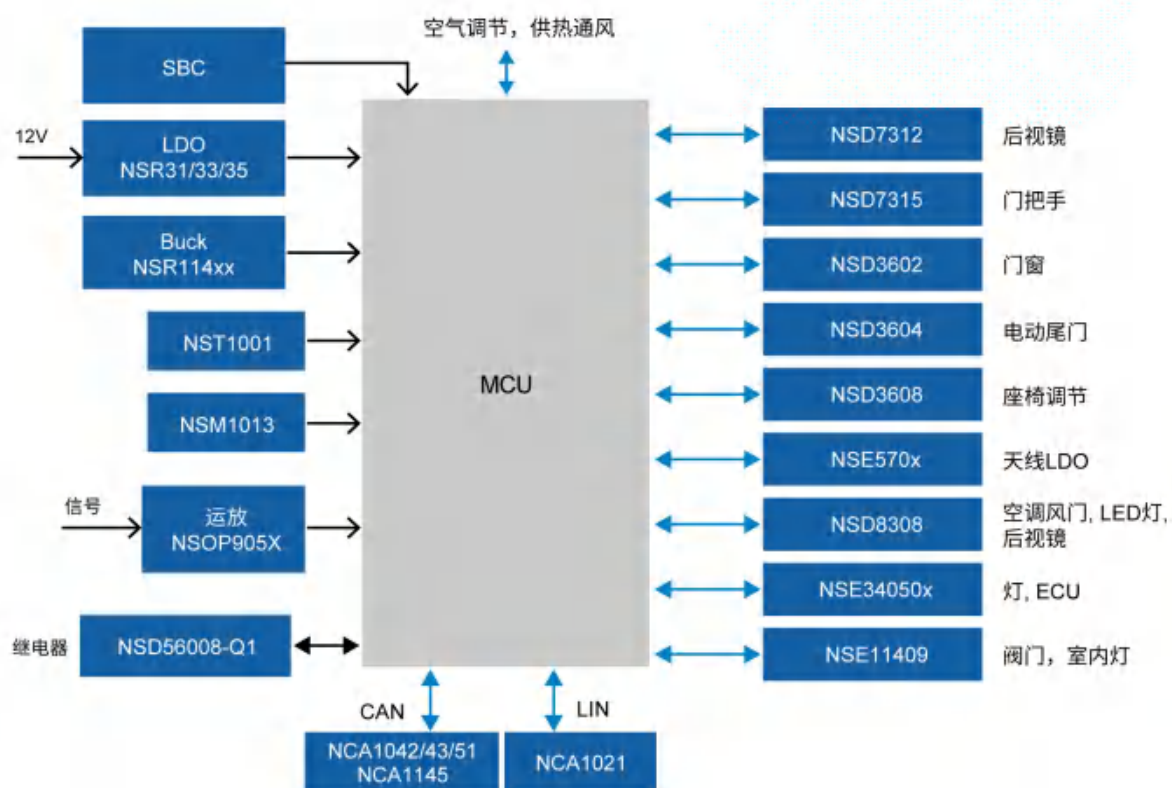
空气调节，供热通风

SBC

12V

LDO
NSR31/33/35

Buck
NSR114xx

NST1001

NSM1013

信号

运放
NSOP905X

继电器

NSD56008-Q1

MCU

NSD7312 后视镜

NSD7315 门把手

NSD3602 门窗

NSD3604 电动尾门

NSD3608 座椅调节

NSE570x 天线LDO

NSD8308 空调风门, LED灯, 后视镜

NSE34050x 灯, ECU

NSE11409 阀门，室内灯

CAN

NCA1042/43/51
NCA1145

LIN

NCA1021